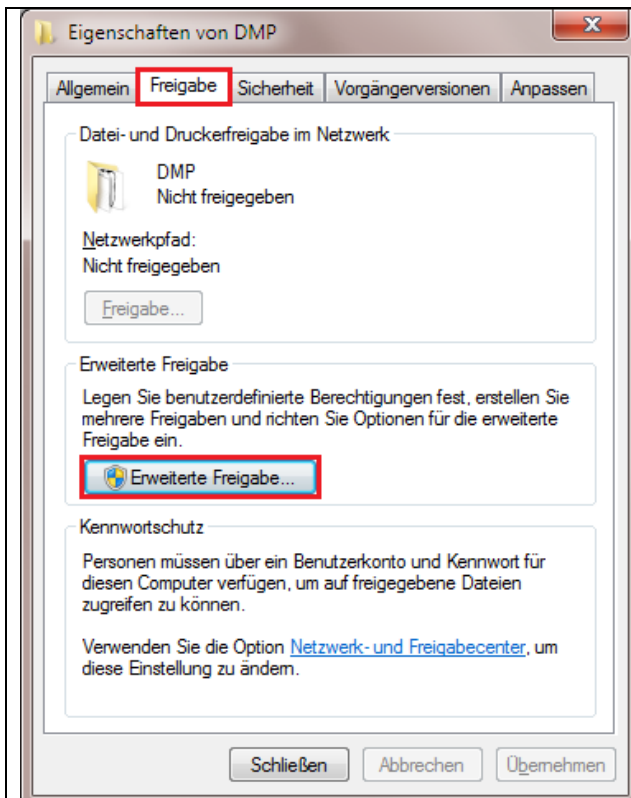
Eigenschaften von DMP

Allgemein | Freigabe | Sicherheit | Vorgängerversionen | Anpassen

Datei- und Druckerfreigabe im Netzwerk

DMP
Nicht freigegeben

Netzwerkpfad:
Nicht freigegeben

Freigabe...

Erweiterte Freigabe

Legen Sie benutzerdefinierte Berechtigungen fest, erstellen Sie mehrere Freigaben und richten Sie Optionen für die erweiterte Freigabe ein.

Erweiterte Freigabe...

Kennwortschutz

Personen müssen über ein Benutzerkonto und Kennwort für diesen Computer verfügen, um auf freigegebene Dateien zugreifen zu können.

Verwenden Sie die Option Netzwerk- und Freigabecenter, um diese Einstellung zu ändern.

Schließen | Abbrechen | Übernehmen